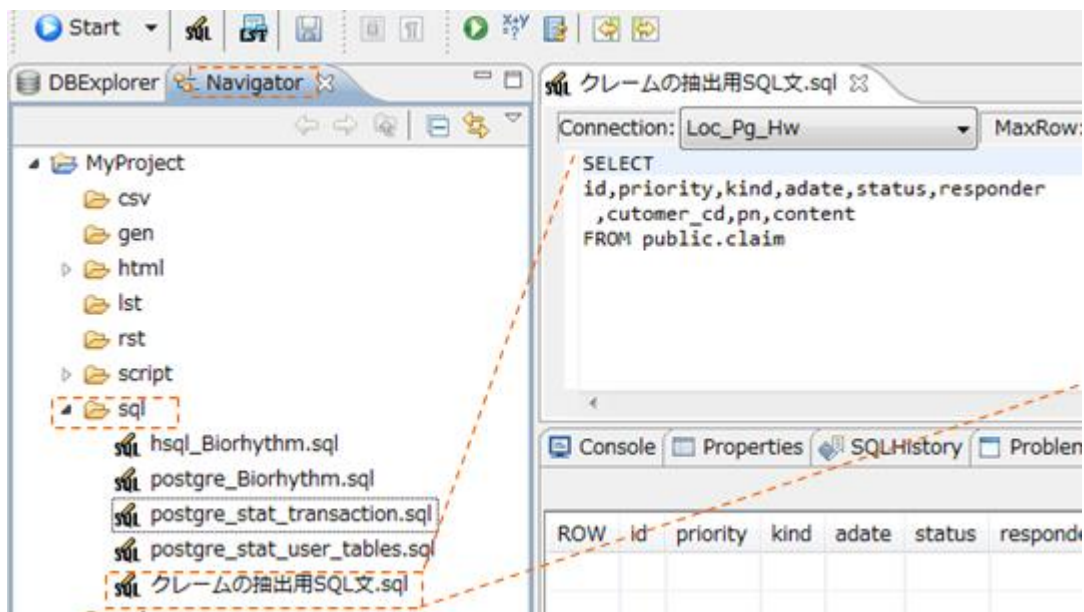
Start

DBExplorer Navigator

MyProject
csv
gen
html
lst
rst
script
sql
hsql_Biorhythm.sql
postgre_Biorhythm.sql
postgre_stat_transaction.sql
postgre_stat_user_tables.sql
クレームの抽出用SQL文.sql

クレームの抽出用SQL文.sql

Connection: Loc_Pg_Hw MaxRow:

SELECT
id,priority,kind,adate,status,responder
,cutomer_cd,pn,content
FROM public.claim

Console Properties SQLHistory Problen

| ROW | id | priority | kind | adate | status | responde |
|---|---|---|---|---|---|---|